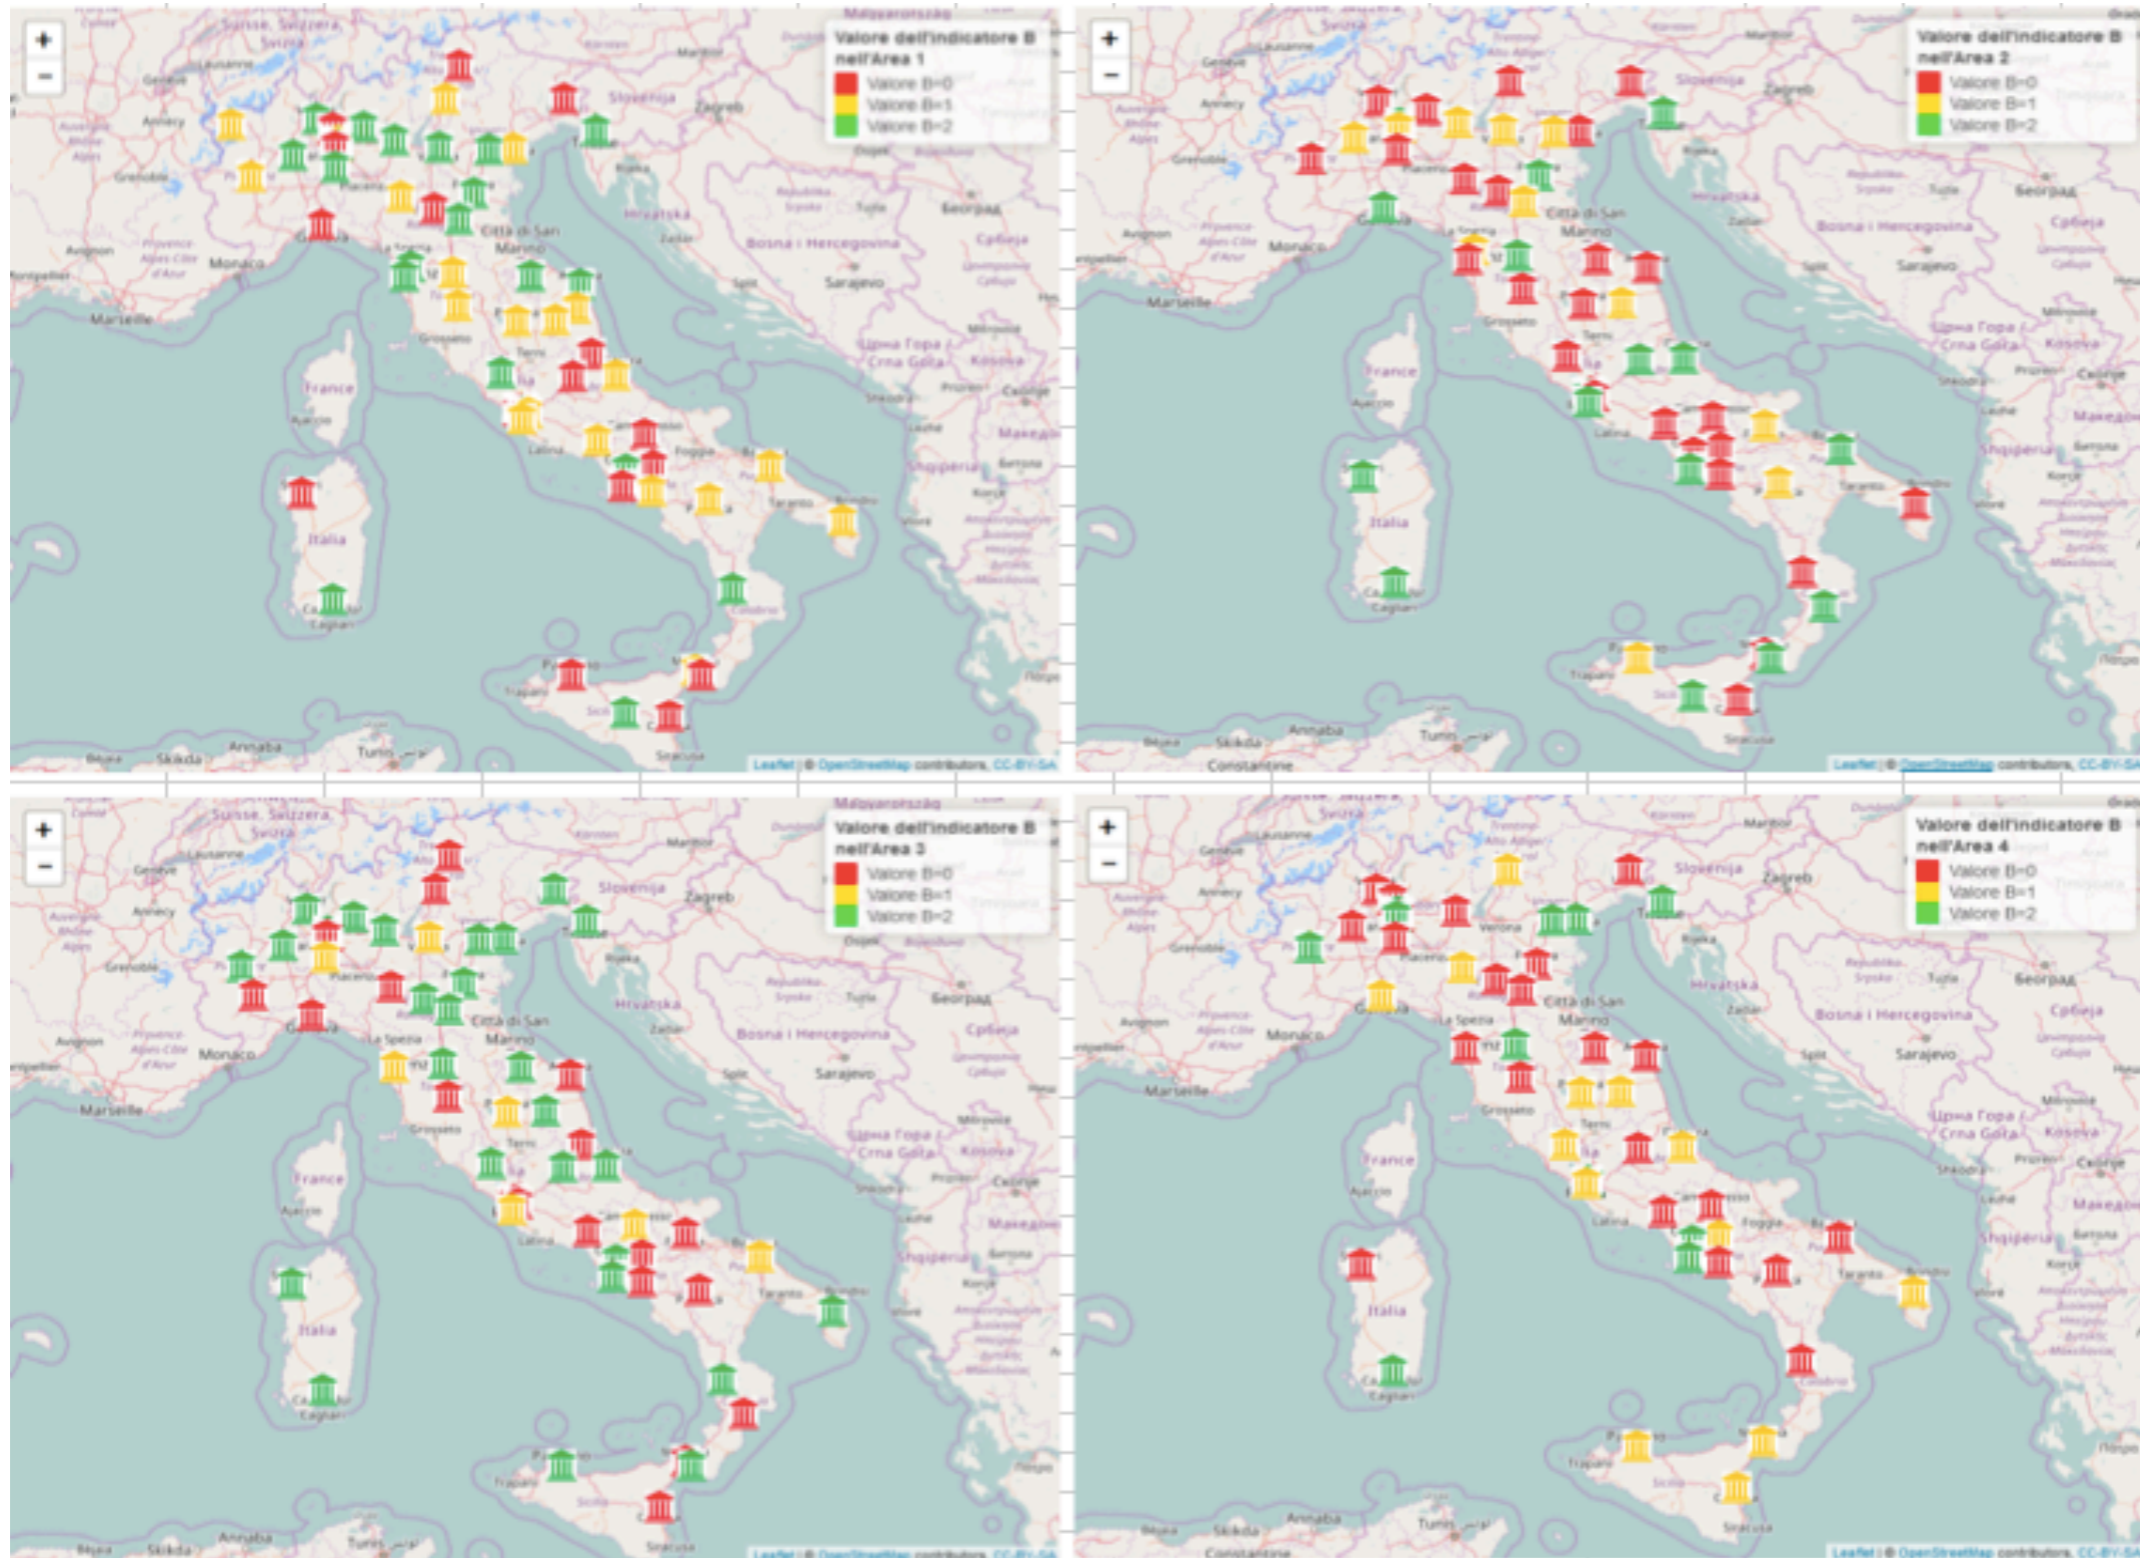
+
−
Valore dell'indicatore B nell'Area 1
Valore B=0
Valore B=1
Valore B=2
Leaflet | © OpenStreetMap contributors, CC-BY-SA

+
−
Valore dell'indicatore B nell'Area 2
Valore B=0
Valore B=1
Valore B=2
Leaflet | © OpenStreetMap contributors, CC-BY-SA

+
−
Valore dell'indicatore B nell'Area 3
Valore B=0
Valore B=1
Valore B=2
Leaflet | © OpenStreetMap contributors, CC-BY-SA

+
−
Valore dell'indicatore B nell'Area 4
Valore B=0
Valore B=1
Valore B=2
Leaflet | © OpenStreetMap contributors, CC-BY-SA